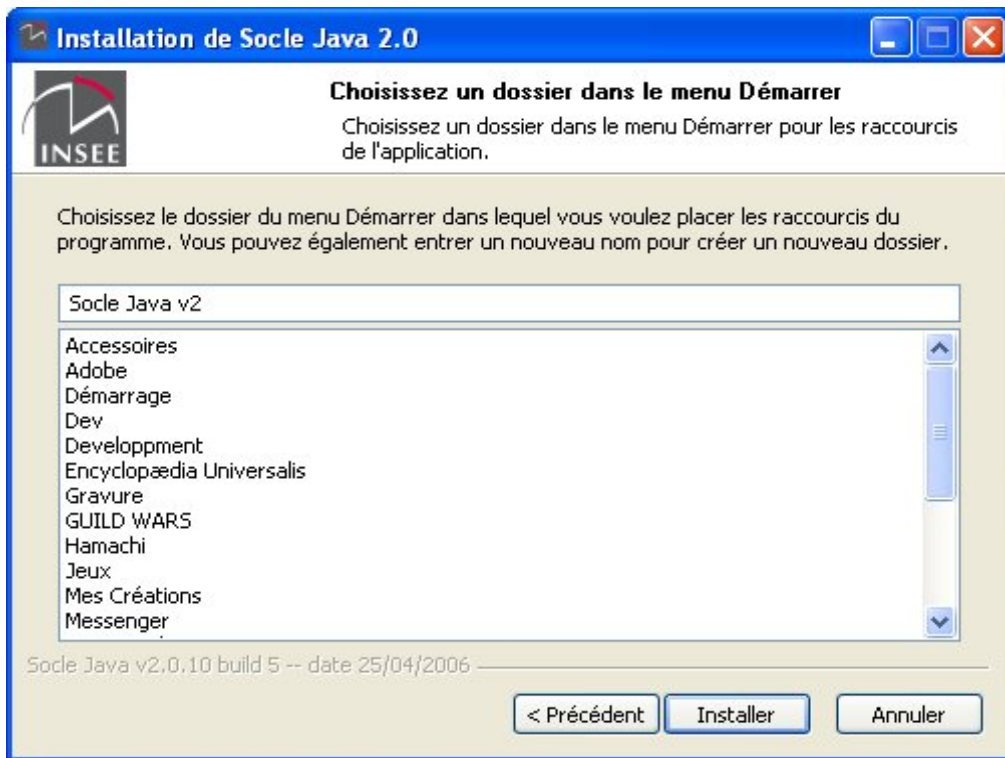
Installation de Socle Java 2.0

INSEE

Choisissez un dossier dans le menu Démarrer

Choisissez un dossier dans le menu Démarrer pour les raccourcis de l'application.

Choisissez le dossier du menu Démarrer dans lequel vous voulez placer les raccourcis du programme. Vous pouvez également entrer un nouveau nom pour créer un nouveau dossier.

Socle Java v2

Accessoires
Adobe
Démarrage
Dev
Developpment
Encyclopædia Universalis
Gravure
GUILD WARS
Hamachi
Jeux
Mes Créations
Messenger

Socle Java v2.0.10 build 5 -- date 25/04/2006

< Précédent
Installer
Annuler